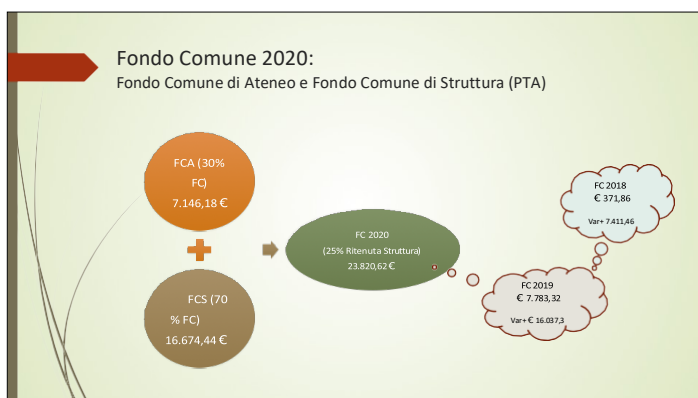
Fondo Comune 2020:
Fondo Comune di Ateneo e Fondo Comune di Struttura (PTA)

FCA (30% FC)
7.146,18 €

FCS (70 % FC)
16.674,44 €

FC 2020
(25% Ritenuta Struttura)
23.820,62 €

FC 2018
€ 371,86
Var+ 7.411,46

FC 2019
€ 7.783,32
Var+ € 16.037,3